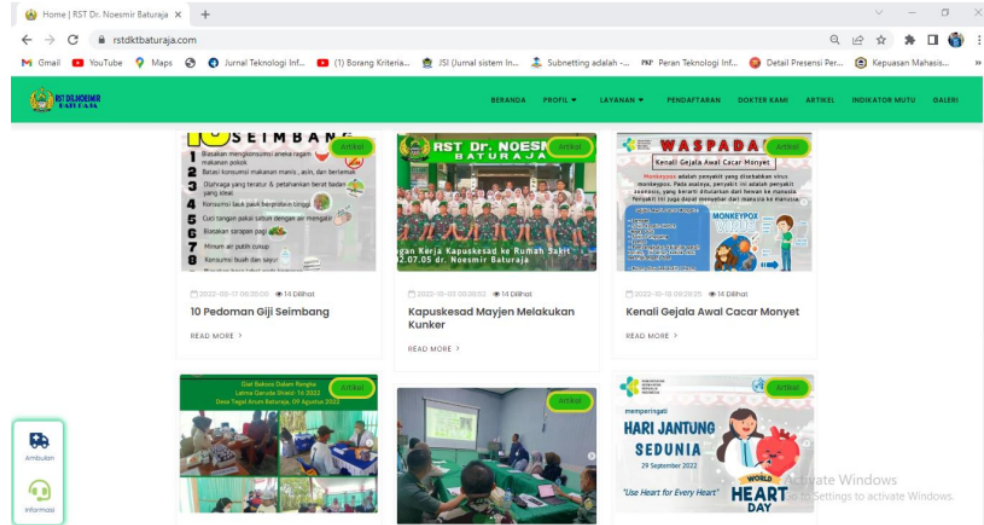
Home | RST Dr. Noesmir Baturaja ×
rstdktbaturaja.com
Gmail YouTube Maps Jurnal Teknologi Inf... (1) Borang Kriteria... JSI (Jurnal sistem In... Subnetting adalah -... Peran Teknologi Inf... Detail Presensi Per... Kepuasan Mahasis...

RST DR. NOESMIR BATURAJA
BERANDA PROFIL ▾ LAYANAN ▾ PENDAFTARAN DOKTER KAMI ARTIKEL INDIKATOR MUTU GALERI

SEIMBANG
Artikel
1 Biasakan mengkonsumsi aneka ragam makanan pokok
2 Batasi konsumsi makanan manis, asin, dan berlemak
3 Olahraga yang teratur & pertahankan berat badan yang ideal
4 Konsumsi lauk pauk berprotein tinggi
5 Cuci tangan pakai sabun dengan air mengalir
6 Biasakan sarapan pagi
7 Minum air putih cukup
8 Konsumsi buah dan sayur
2022-03-17 09:35:00 14 Dilihat
10 Pedoman Giji Seimbang
READ MORE >

RST Dr. NOESMIR BATURAJA
Artikel
ngan Kerja Kapuskesad ke Rumah Sakit 02.07.05 dr. Noesmir Baturaja
2022-10-03 09:38:52 14 Dilihat
Kapuskesad Mayjen Melakukan Kunker
READ MORE >

WASPADA
Artikel
Kenali Gejala Awal Cacar Monyet
Monkeypox adalah penyakit yang disebabkan virus monkeypox. Pada awalnya, penyakit ini adalah penyakit zoonosis, yang berarti ditularkan dari hewan ke manusia. Penyakit ini juga dapat menyebar dari manusia ke manusia.
MONKEYPOX
2022-10-18 09:29:25 14 Dilihat
Kenali Gejala Awal Cacar Monyet
READ MORE >

Giat Bakosa Dalam Rangka Latma Garuda Shield-16 2022 Desa Tegal Arum Baturaja, 09 Agustus 2022
Artikel

Artikel

Artikel
memperingati
HARI JANTUNG SEDUNIA
29 September 2022
"Use Heart for Every Heart"
WORLD HEART DAY

Ambulan
Informasi

Activate Windows
Go to Settings to activate Windows.